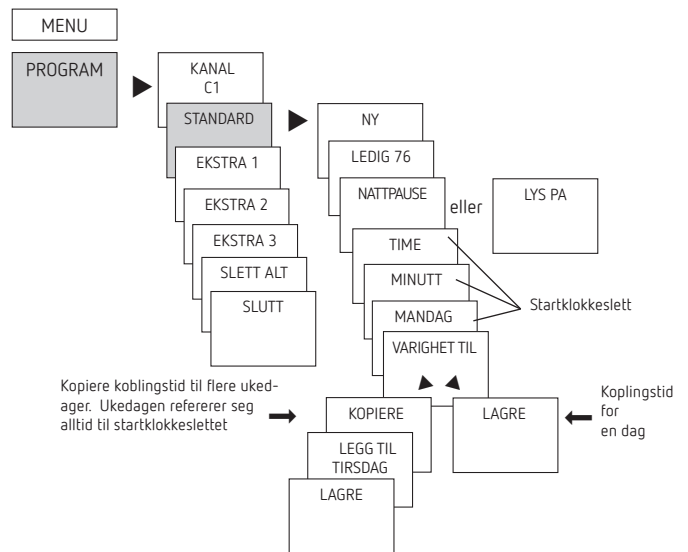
MENU

PROGRAM

KANAL
C1

STANDARD

EKSTRA 1

EKSTRA 2

EKSTRA 3

SLETT ALT

SLUTT

NY

LEDIG 76

NATTPAUSE

eller

LYS PA

TIME

MINUTT

MANDAG

Startklokkeslett

VARIGHET TIL

Kopiere koblingstid til flere ukedager. Ukedagen refererer seg alltid til startklokkeslettet

KOPIERE

LAGRE

Koplingstid for en dag

LEGG TIL
TIRSDAG

LAGRE